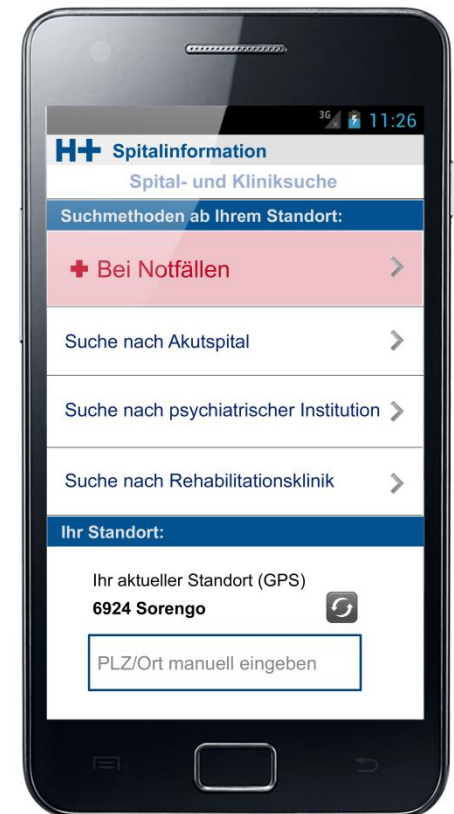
3G 11:26

H+ Spitalinformation

Spital- und Kliniksuche

Suchmethoden ab Ihrem Standort:

Bei Notfällen

Suche nach Akutspital

Suche nach psychiatrischer Institution

Suche nach Rehabilitationsklinik

Ihr Standort:

Ihr aktueller Standort (GPS)
6924 Sorengo

PLZ/Ort manuell eingeben